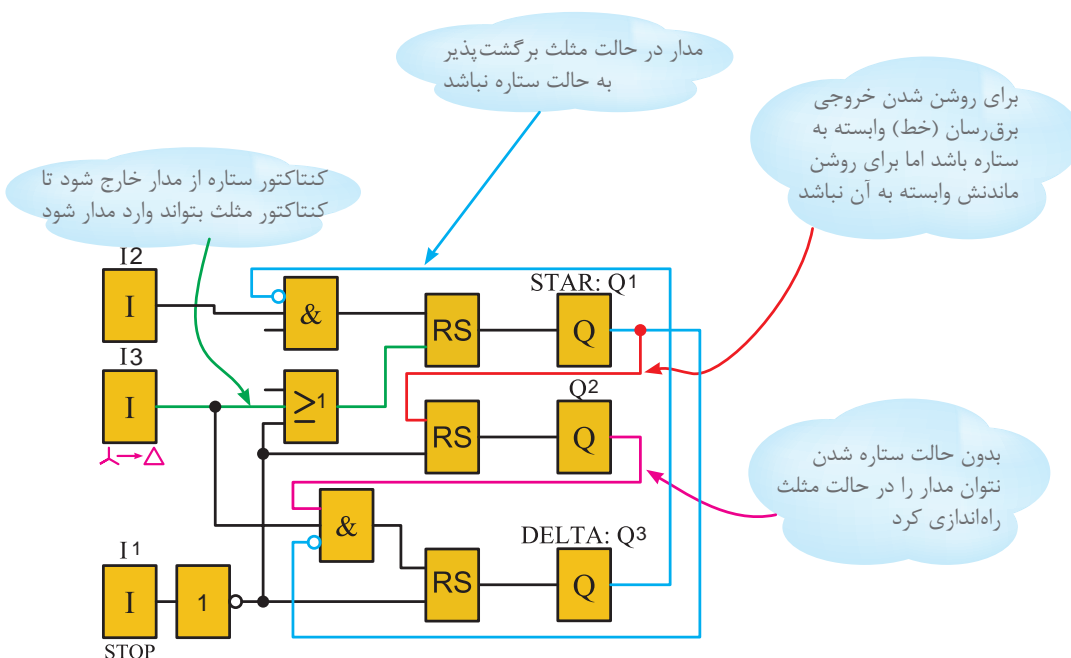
مدار در حالت مثلث برگشت‌پذیر به حالت ستاره نباشد

برای روشن شدن خروجی برق‌رسان (خط) وابسته به ستاره باشد اما برای روشن ماندنش وابسته به آن نباشد

کنتاکتور ستاره از مدار خارج شود تا کنتاکتور مثلث بتواند وارد مدار شود

I2

I

&

RS

STAR: Q1

Q

I3

I

$\geq 1$

RS

Q2

Q

بدون حالت ستاره شدن نتوان مدار را در حالت مثلث راه‌اندازی کرد

&

DELTA: Q3

I1

I

1

RS

Q

STOP